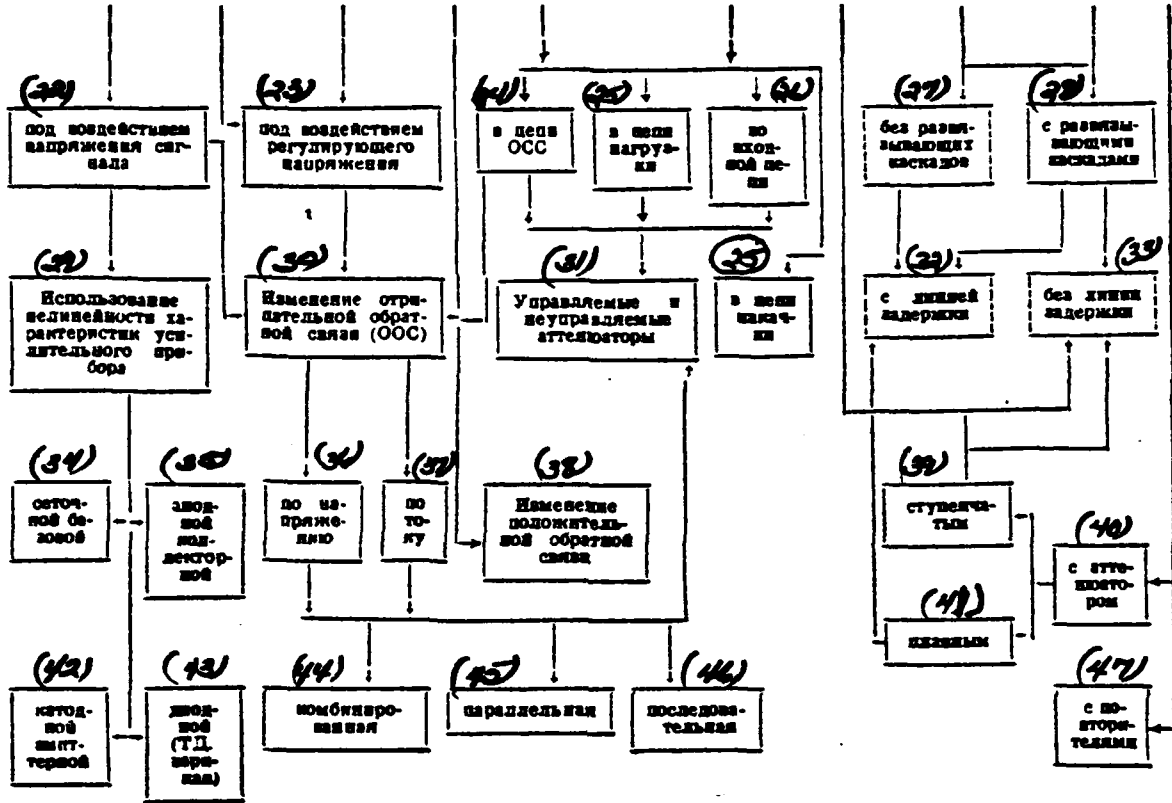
(28)
под воздействием напряжения сигнала

(23)
под воздействием регулирующего напряжения

(24)
в цепи ООС

(25)
в цепи нагрузки

(26)
во входной цепи

(27)
без развязывающих каскадов

(28)
с развязывающими каскадами

(29)
Использование нелинейности характеристик усилительного прибора

(30)
Изменение отрицательной обратной связи (ООС)

(31)
Управляемые и неуправляемые аттенюаторы

(25)
в цепи накачки

(32)
с линией задержки

(33)
без линии задержки

(34)
сеточной базовой

(35)
анодной коллекторной

(36)
по напряжению

(37)
по току

(38)
Изменение положительной обратной связи

(39)
ступенчатым

(40)
с аттенюатором

(41)
плавным

(42)
катодной эмиттерной

(43)
anодной (Т.Д. варикап)

(44)
комбинированная

(45)
параллельная

(46)
последовательная

(47)
с потенциометром